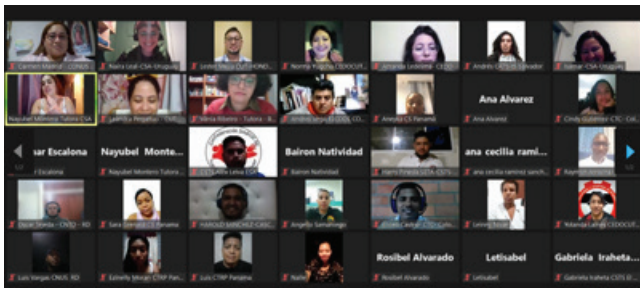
Carmen Merino - CONUS
Naira Leal - CSA-Uruguay
Lester Mejia CUTHONDU...
Norma Kitocha CEDOCUT...
Amanda Ledesma - CEDO...
Andrés CSTS El Salvador
Joanna CSA-Uruguay
Nayubel Monteno Tutora CSA
Lorena Pergentas - CNTD...
Sonia Ribeiro - Tutora - B...
Andrés Leiva - CEDOCUT...
Aneuris CS Panamá
Ana Alvarez
Ana Alvarez
Cindy Gutierrez CTC - Col...
Escalona
Nayubel Monte...
Bairon Natividad
ana cecilia rami...
ar Escalona
Nayubel Montero Tutora CSA
CTC-Bairon Leiva CS...
Bairon Natividad
Harry Pineda CGTG Gua...
ana cecilia ramirez sanch...
Raymundo Cervantes...
Oscar Ortiz - CNTD - RD
Sara Gonzalez CS Panama
HAROLD SANCHEZ CASC...
Angello Samaniego
Alexis Castro CTC Col...
Lenny Ibarra
Yolanda Lamas CEDOCUT...
Luis Vargas CNUS RD
Estrella Mojica CTRP Pan...
Julio CTRP Panamá
Rosibel Alvarado
Letisabel
Gabriela Iraheta...
Rosibel Alvarado
Letisabel
Gabriela Iraheta CSTS El...